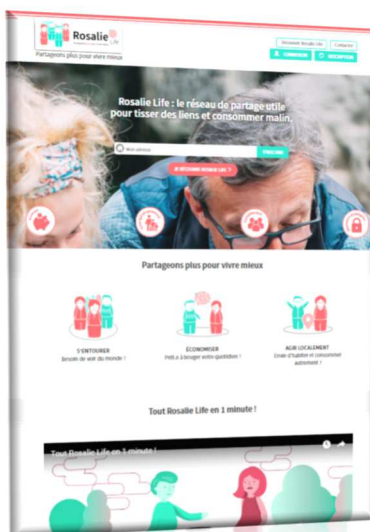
Rosalie Life

Partageons plus pour vivre mieux

Découvrir Rosalie Life

Contact

CONNEXION

INSCRIPTION

Rosalie Life : le réseau de partage utile pour tisser des liens et consommer malin.

Mon adresse

CHERCHER

JE DÉCOUVRE ROSALIE LIFE

Partageons plus pour vivre mieux

S'ENTOURER
Besoin de voir du monde ?

ECONOMISER
Petit à boucler votre quotidien ?

AGIR LOCALEMENT
Envie d'habiter et consommer autrement ?

Tout Rosalie Life en 1 minute !

Tout Rosalie Life en 1 minute !